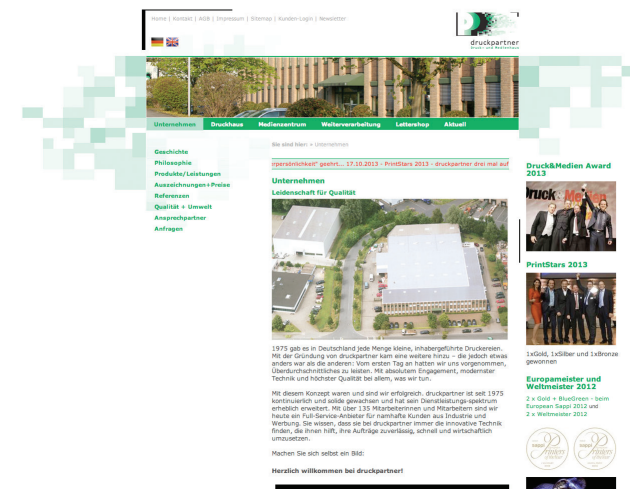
Home | Kontakt | AGB | Impressum | Sitemap | Kunden-Login | Newsletter

druckpartner
Druck- und Medienhaus

Unternehmen | Druckhaus | Medienzentrum | Weiterverarbeitung | Lettershop | Aktuell

Sie sind hier: » Unternehmen

Geschichte
Philosophie
Produkte/Leistungen
Auszeichnungen+Preise
Referenzen
Qualität + Umwelt
Ansprechpartner
Anfragen

rpersönlichkeit" geehrt... 17.10.2013 - PrintStars 2013 - druckpartner drei mal auf

Unternehmen
Leidenschaft für Qualität

1975 gab es in Deutschland jede Menge kleine, inhabergeführte Druckereien. Mit der Gründung von druckpartner kam eine weitere hinzu – die jedoch etwas anders war als die anderen: Vom ersten Tag an hatten wir uns vorgenommen, Überdurchschnittliches zu leisten. Mit absolutem Engagement, modernster Technik und höchster Qualität bei allem, was wir tun.

Mit diesem Konzept waren und sind wir erfolgreich. druckpartner ist seit 1975 kontinuierlich und solide gewachsen und hat sein Dienstleistungs-spektrum erheblich erweitert. Mit über 135 Mitarbeiterinnen und Mitarbeitern sind wir heute ein Full-Service-Anbieter für namhafte Kunden aus Industrie und Werbung. Sie wissen, dass sie bei druckpartner immer die innovative Technik finden, die ihnen hilft, ihre Aufträge zuverlässig, schnell und wirtschaftlich umzusetzen.

Machen Sie sich selbst ein Bild:

Herzlich willkommen bei druckpartner!

Druck&Medien Award 2013

PrintStars 2013

1xGold, 1xSilber und 1xBronze gewonnen

Europameister und Weltmeister 2012

2 x Gold + BlueGreen - beim European Sappi 2012 und 2 x Weltmeister 2012